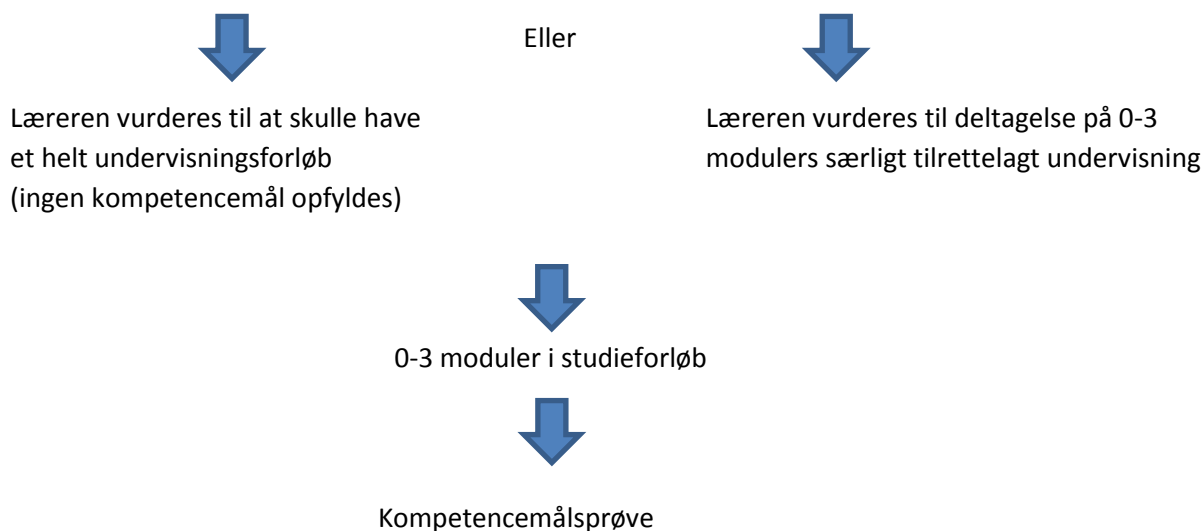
Eller

Læreren vurderes til at skulle have et helt undervisningsforløb (ingen kompetencemål opfyldes)

Læreren vurderes til deltagelse på 0-3 modulers særligt tilrettelagt undervisning

0-3 moduler i studieforløb

Kompetencemålsprøve